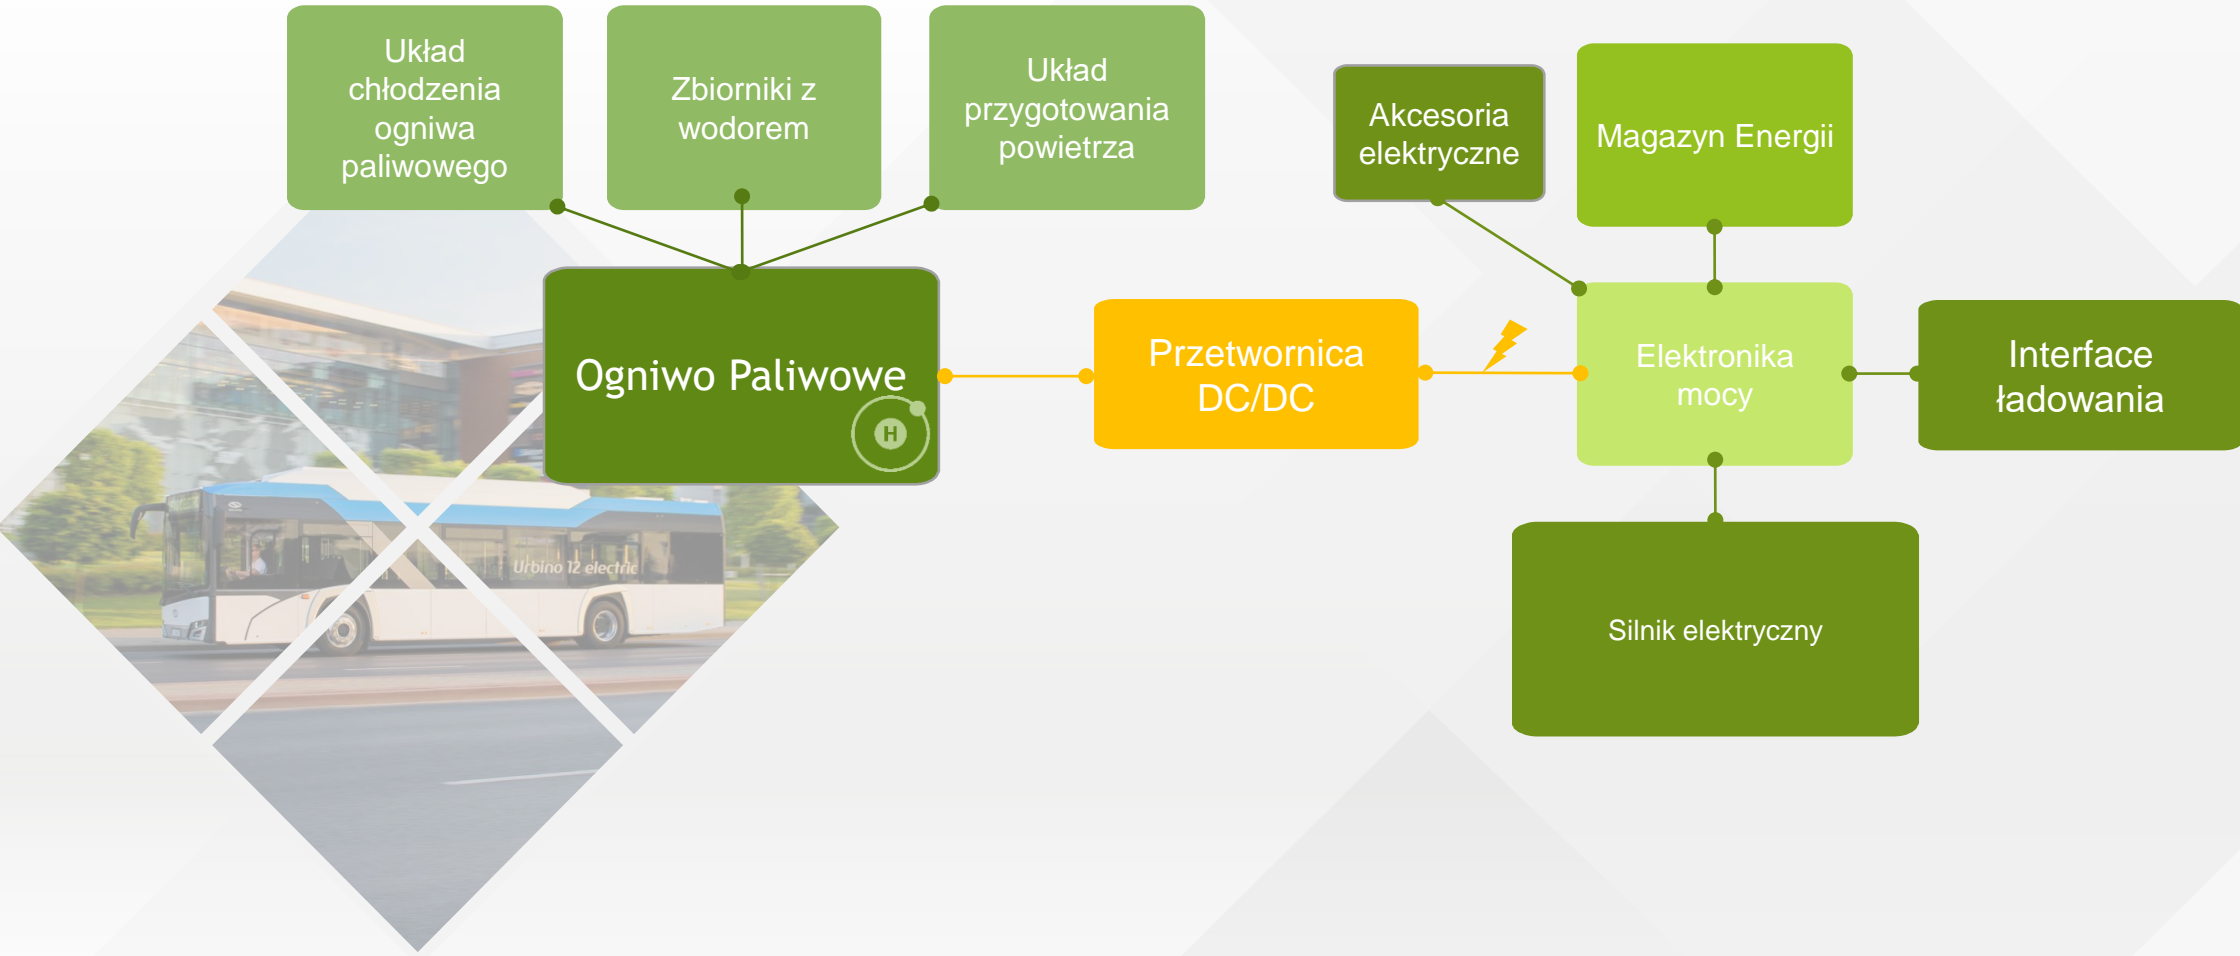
Układ chłodzenia ogniwa paliwowego

Zbiorniki z wodorem

Układ przygotowania powietrza

Akcesoria elektryczne

Magazyn Energii

Ogniwo Paliwowe

H

Urbino 12 electric

Przetwornica DC/DC

Elektronika mocy

Interface ładowania

Silnik elektryczny